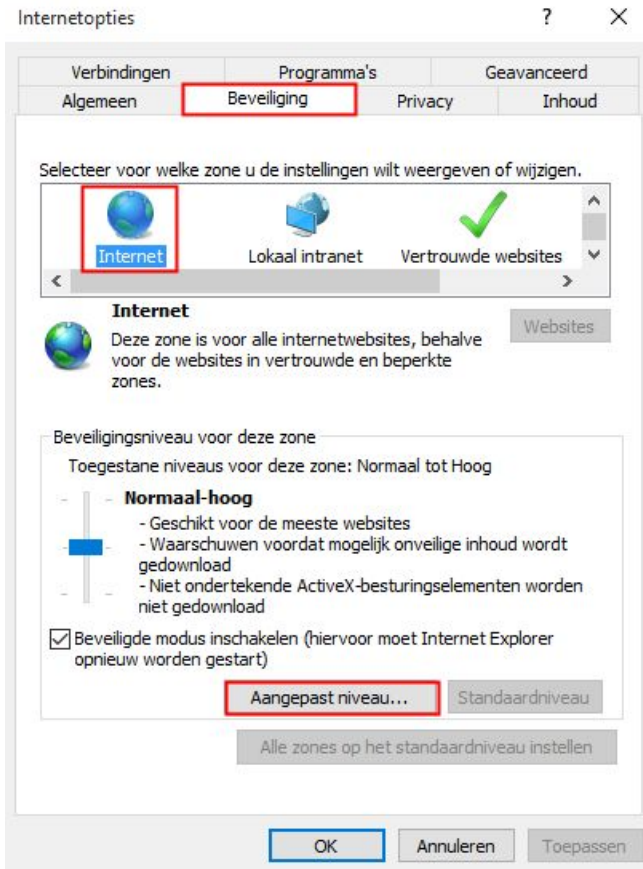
Internetopties ? ×

Verbindingen Programma's Geavanceerd
Algemeen Beveiliging Privacy Inhoud

Selecteer voor welke zone u de instellingen wilt weergeven of wijzigen.

Internet Lokaal intranet Vertrouwde websites

Internet
Deze zone is voor alle internetwebsites, behalve voor de websites in vertrouwde en beperkte zones.

Websites

Beveiligingsniveau voor deze zone
Toegestane niveaus voor deze zone: Normaal tot Hoog

Normaal-hoog
- Geschikt voor de meeste websites
- Waarschuwen voordat mogelijk onveilige inhoud wordt gedownload
- Niet ondertekende ActiveX-besturingselementen worden niet gedownload

Beveiligde modus inschakelen (hiervoor moet Internet Explorer opnieuw worden gestart)

Aangepast niveau... Standaardniveau

Alle zones op het standaardniveau instellen

OK Annuleren Toepassen